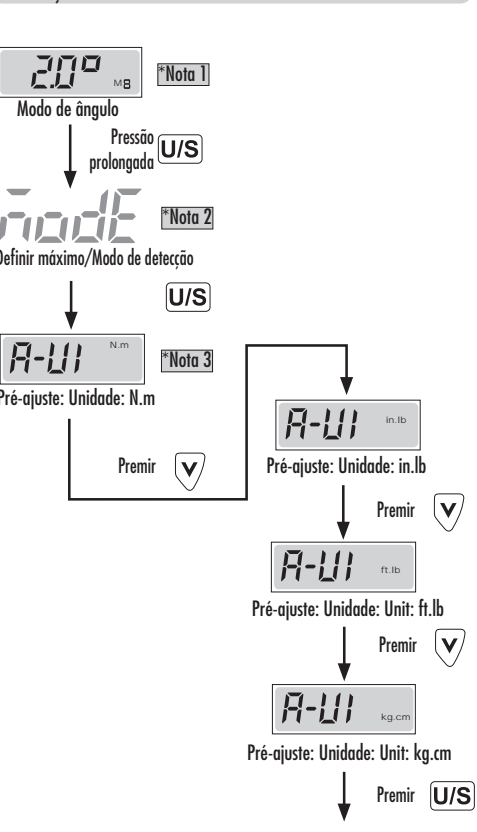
20° M8
*Nota 1
Modo de ângulo
Pressão prolongada U/S
ModE
*Nota 2
Definir máximo/Modo de detecção
U/S
A-UI N.m
*Nota 3
Pré-ajuste: Unidade: N.m
Premir V
A-UI in.lb
Pré-ajuste: Unidade: in.lb
Premir V
A-UI ft.lb
Pré-ajuste: Unidade: Unit: ft.lb
Premir V
A-UI kg.cm
Pré-ajuste: Unidade: Unit: kg.cm
Premir U/S